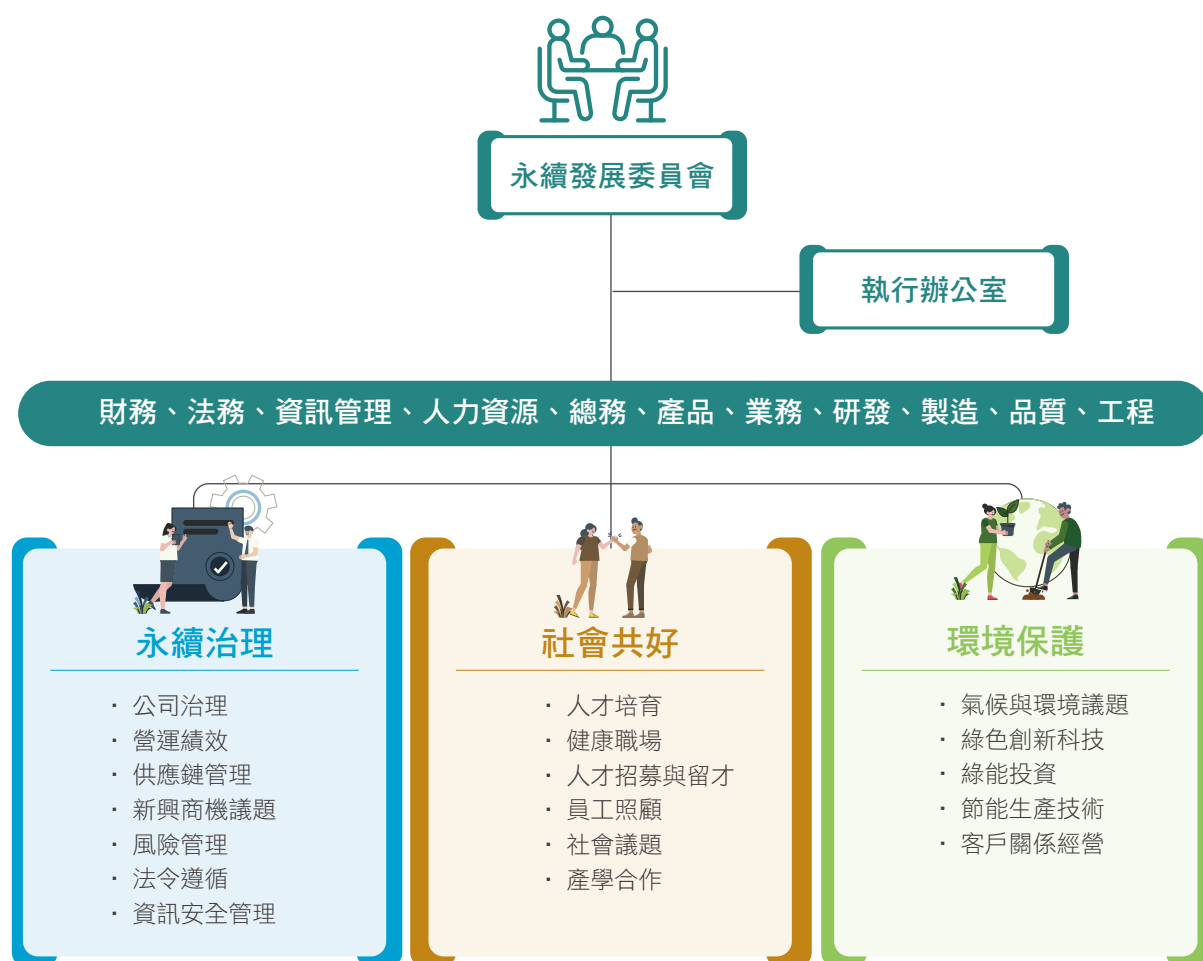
永續發展委員會

執行辦公室

財務、法務、資訊管理、人力資源、總務、產品、業務、研發、製造、品質、工程

永續治理

・ 公司治理
・ 營運績效
・ 供應鏈管理
・ 新興商機議題
・ 風險管理
・ 法令遵循
・ 資訊安全管理

社會共好

・ 人才培育
・ 健康職場
・ 人才招募與留才
・ 員工照顧
・ 社會議題
・ 產學合作

環境保護

・ 氣候與環境議題
・ 綠色創新科技
・ 綠能投資
・ 節能生產技術
・ 客戶關係經營